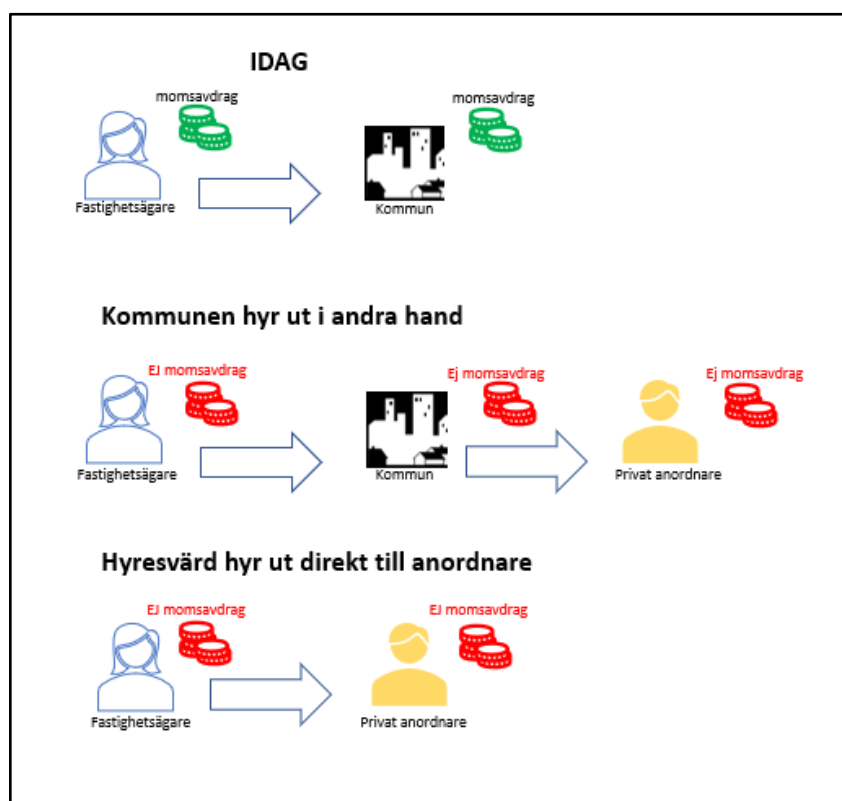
IDAG

momsavdrag

Fastighetsägare

momsavdrag

Kommun

Kommunen hyr ut i andra hand

EJ momsavdrag

Fastighetsägare

Ej momsavdrag

Kommun

Ej momsavdrag

Privat anordnare

Hyresvärd hyr ut direkt till anordnare

EJ momsavdrag

Fastighetsägare

EJ momsavdrag

Privat anordnare